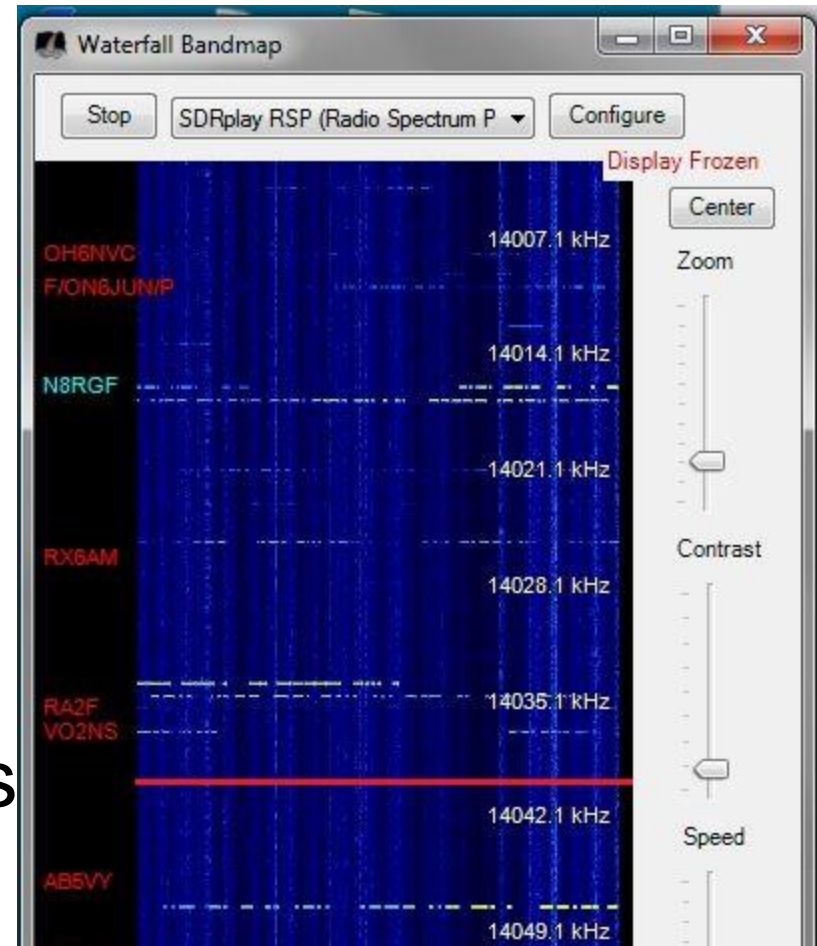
Waterfall Bandmap

Stop

SDRplay RSP (Radio Spectrum P

Configure

Display Frozen

Center

Zoom

Contrast

Speed

OH6NVC
F/ON6JUN/P

14007.1 kHz

14014.1 kHz

N8RGF

14021.1 kHz

RX6AM

14028.1 kHz

RA2F
VO2NS

14035.1 kHz

14042.1 kHz

AB5VY

14049.1 kHz